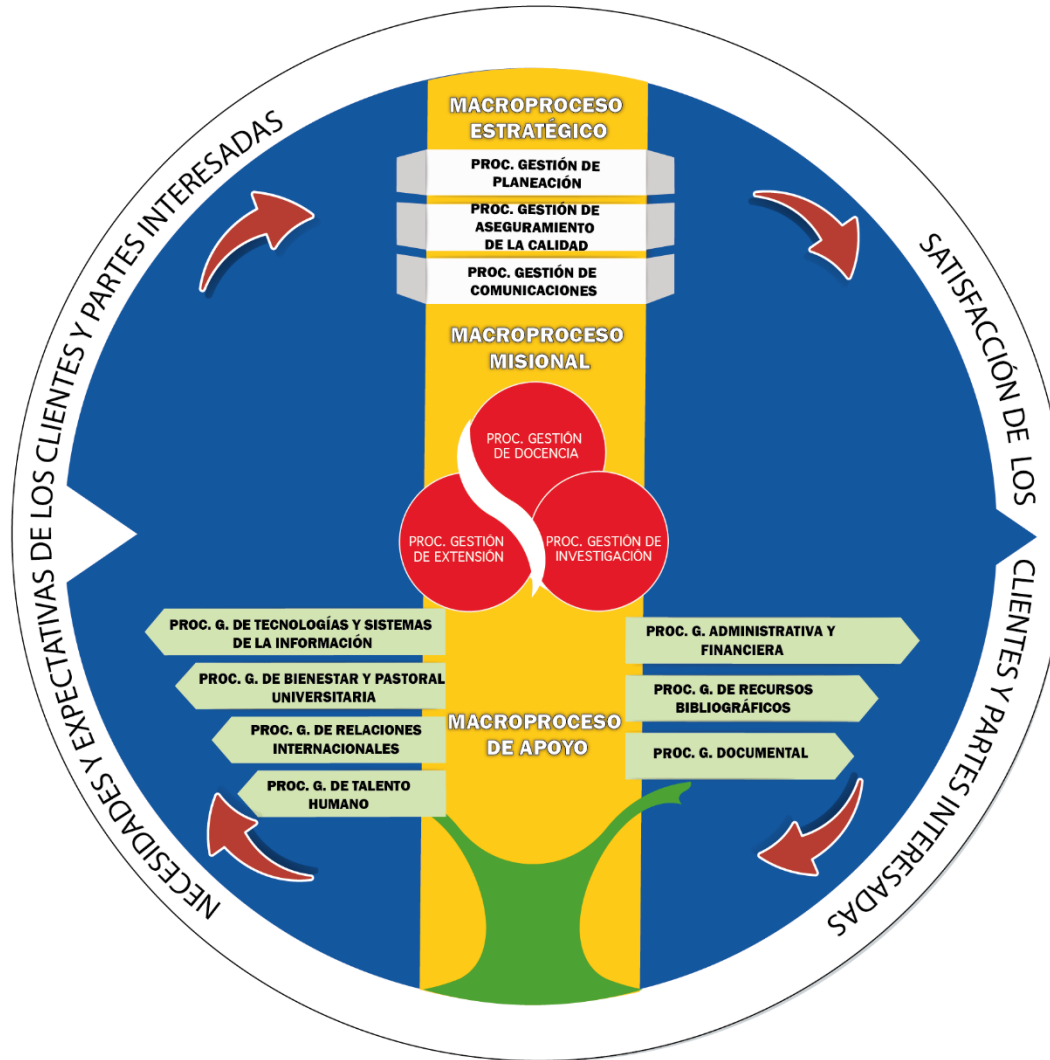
NECESIDADES Y EXPECTATIVAS DE LOS CLIENTES Y PARTES INTERESADAS

MACROPROCESO ESTRATÉGICO

PROC. GESTIÓN DE PLANEACIÓN

PROC. GESTIÓN DE ASEGURAMIENTO DE LA CALIDAD

PROC. GESTIÓN DE COMUNICACIONES

MACROPROCESO MISIONAL

PROC. GESTIÓN DE DOCENCIA

PROC. GESTIÓN DE EXTENSIÓN

PROC. GESTIÓN DE INVESTIGACIÓN

PROC. G. DE TECNOLOGÍAS Y SISTEMAS DE LA INFORMACIÓN

PROC. G. DE BIENESTAR Y PASTORAL UNIVERSITARIA

PROC. G. DE RELACIONES INTERNACIONALES

PROC. G. DE TALENTO HUMANO

MACROPROCESO DE APOYO

PROC. G. ADMINISTRATIVA Y FINANCIERA

PROC. G. DE RECURSOS BIBLIOGRÁFICOS

PROC. G. DOCUMENTAL

SATISFACCIÓN DE LOS CLIENTES Y PARTES INTERESADAS